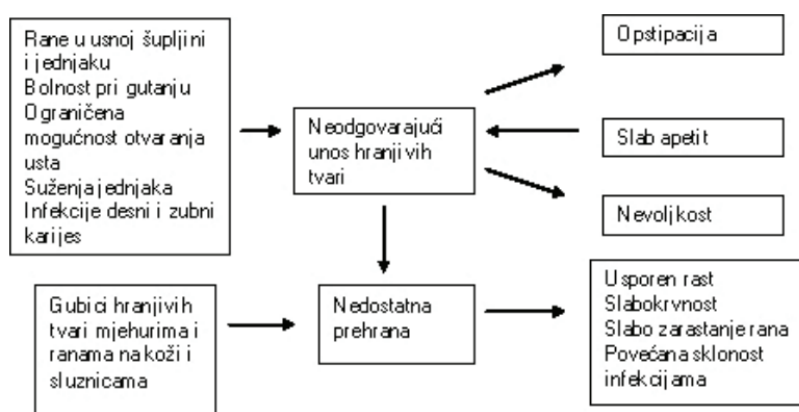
Rane u usnoj šupljini i jednjaku
Bolnost pri gutanju
Ograničena mogućnost otvaranja usta
Suženja jednjaka
Infekcije desni i zubni karijes

Neodgovarajući unos hranjivih tvari

Opstipacija

Slab apetit

Nevoljkost

Gubici hranjivih tvari mjehurima i ranama na koži i sluznicama

Nedostatna prehrana

Usporen rast
Slabokrvnost
Slabo zarastanje rana
Povećana sklonost infekcijama